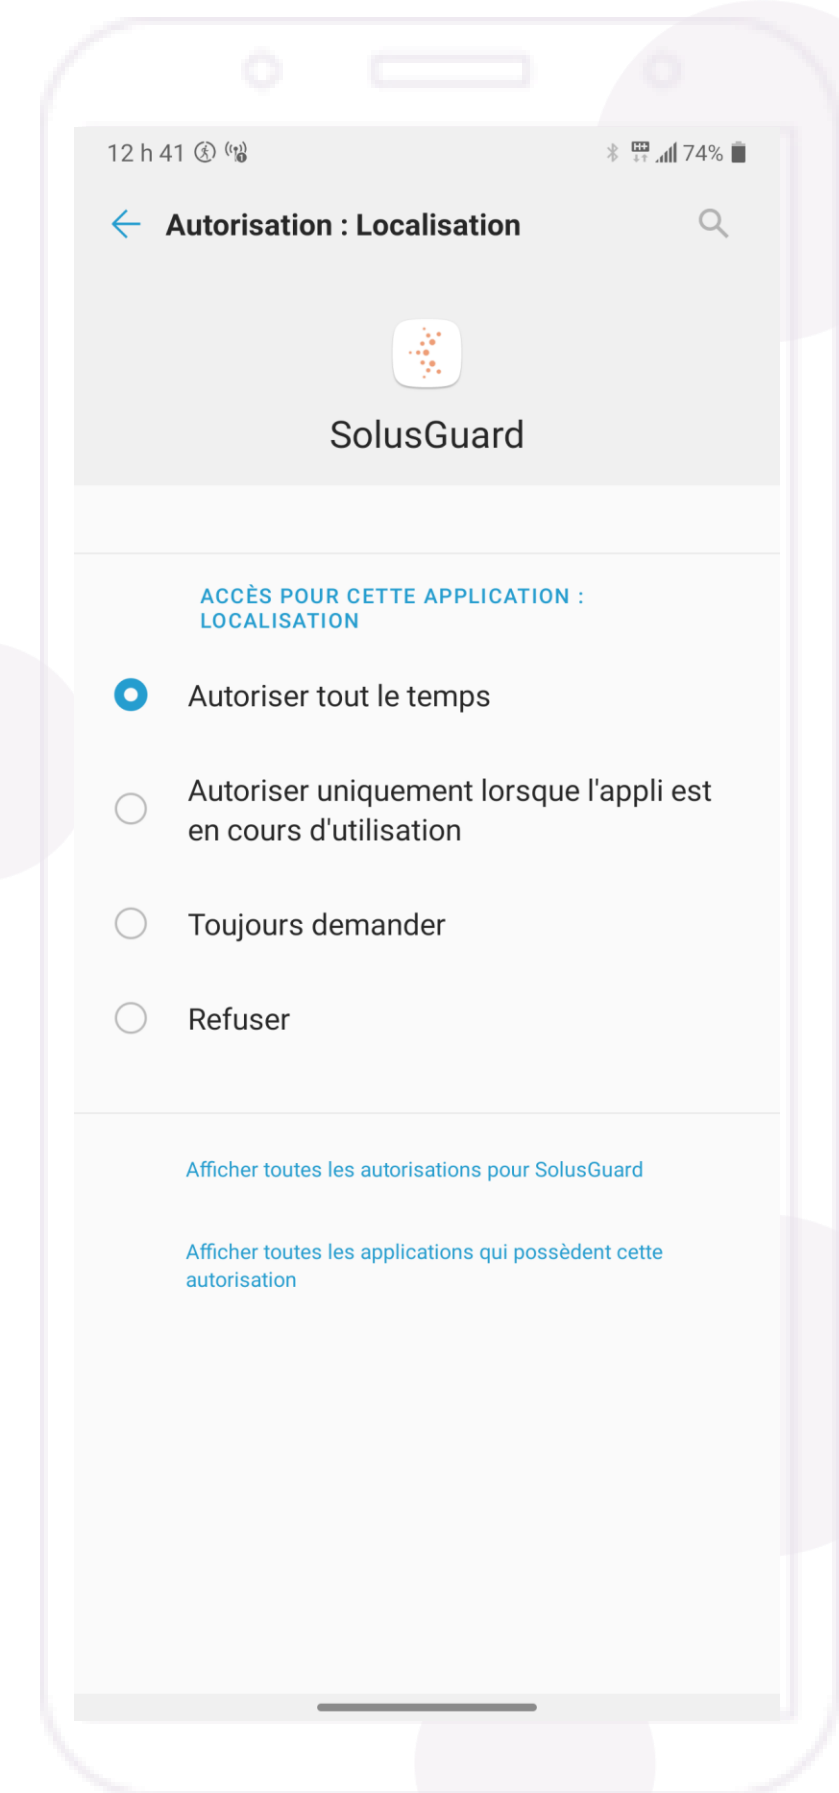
12 h 41

74%

Autorisation : Localisation

SolusGuard

ACCÈS POUR CETTE APPLICATION : LOCALISATION

Autoriser tout le temps

Autoriser uniquement lorsque l'appli est en cours d'utilisation

Toujours demander

Refuser

Afficher toutes les autorisations pour SolusGuard

Afficher toutes les applications qui possèdent cette autorisation